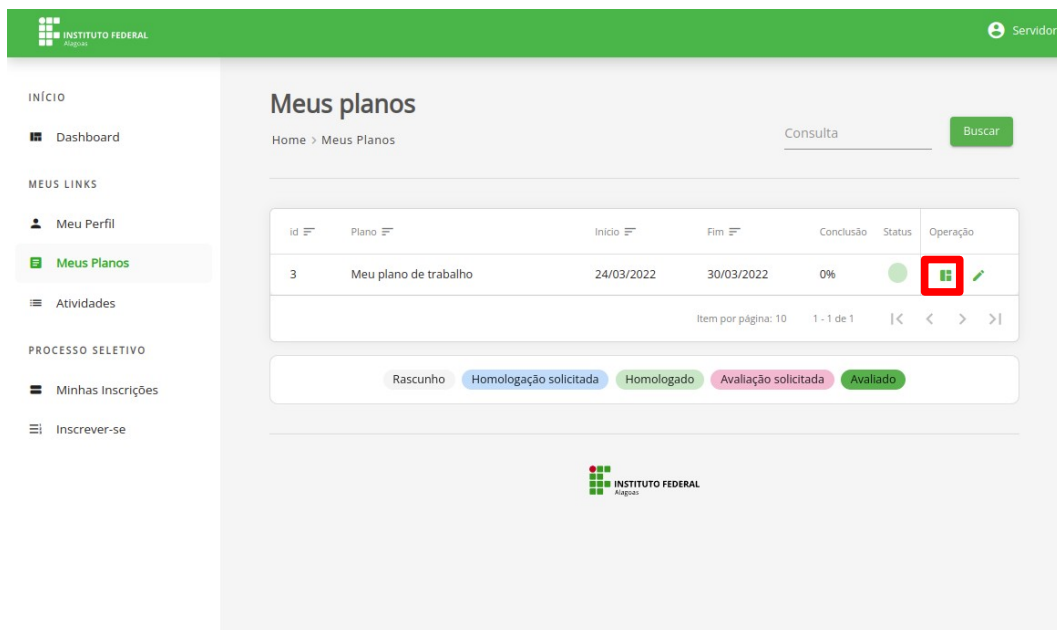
INSTITUTO FEDERAL
Alagoas

Servidor

INÍCIO

Dashboard

MEUS LINKS

Meu Perfil

Meus Planos

Atividades

PROCESSO SELETIVO

Minhas Inscrições

Inscrever-se

Meus planos

Home > Meus Planos

Consulta

Buscar

| id | Plano | Início | Fim | Conclusão | Status | Operação |
|---|---|---|---|---|---|---|
| 3 | Meu plano de trabalho | 24/03/2022 | 30/03/2022 | 0% | | |

Item por página: 10   1 - 1 de 1

Rascunho   Homologação solicitada   Homologado   Avaliação solicitada   Avaliado

INSTITUTO FEDERAL
Alagoas